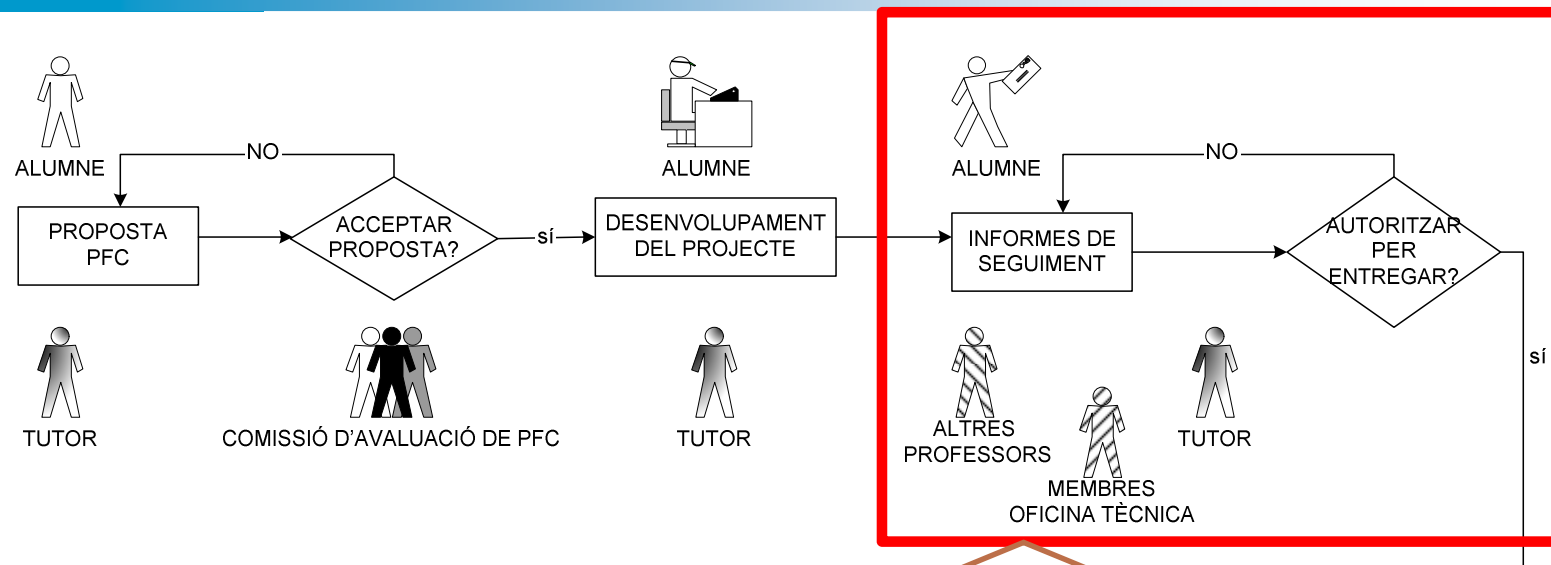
ALUMNE

NO

PROPOSTA PFC

ACCEPTAR PROPOSTA?

sí

DESENVOLUPAMENT DEL PROJECTE

ALUMNE

TUTOR

COMISSIÓ D'AVALUACIÓ DE PFC

TUTOR

ALUMNE

NO

INFORMES DE SEGUIMENT

AUTORITZAR PER ENTREGAR?

sí

ALTRES PROFESSORS

MEMBRES OFICINA TÈCNICA

TUTOR